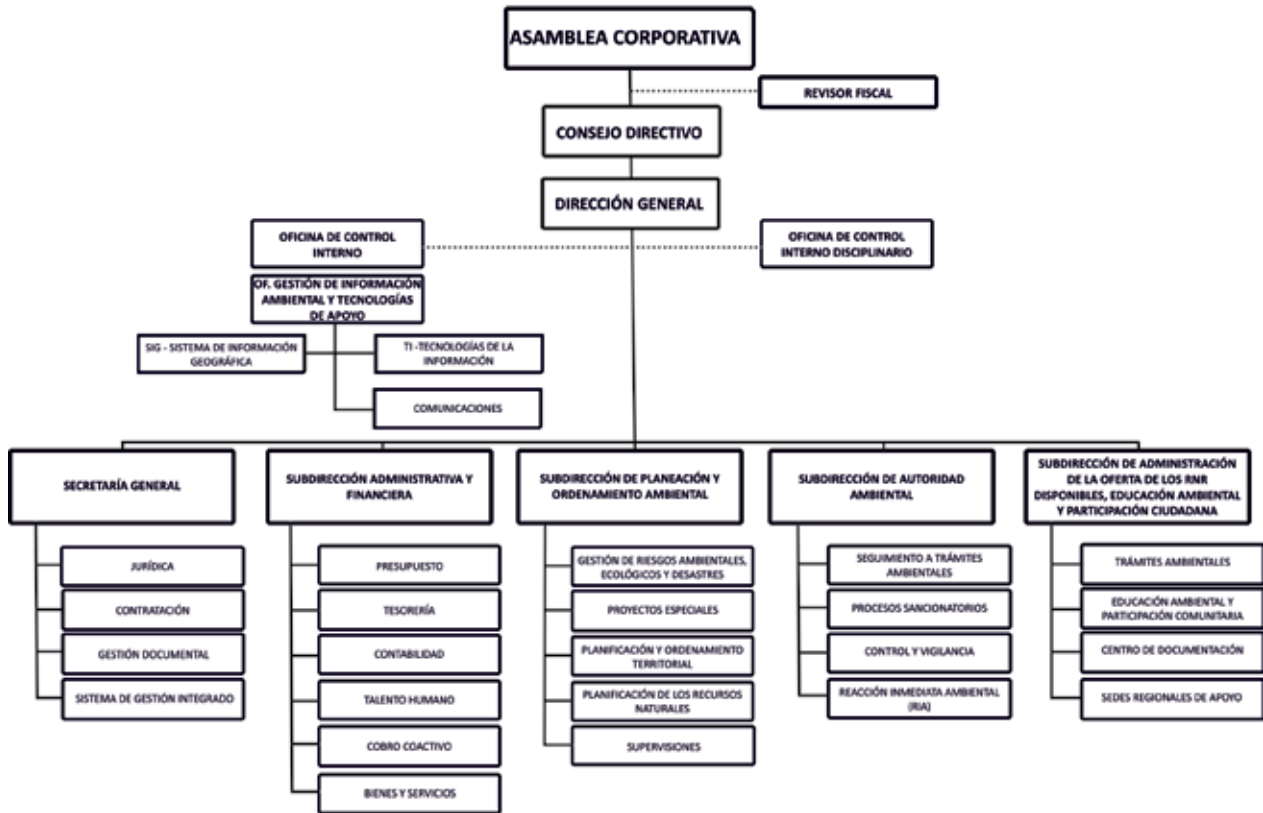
ASAMBLEA CORPORATIVA

REVISOR FISCAL

CONSEJO DIRECTIVO

DIRECCIÓN GENERAL

OFICINA DE CONTROL INTERNO

OFICINA DE CONTROL INTERNO DISCIPLINARIO

OF. GESTIÓN DE INFORMACIÓN AMBIENTAL Y TECNOLOGÍAS DE APOYO

SIG - SISTEMA DE INFORMACIÓN GEOGRÁFICA

TI -TECNOLOGÍAS DE LA INFORMACIÓN

COMUNICACIONES

SECRETARÍA GENERAL

JURÍDICA

CONTRATACIÓN

GESTIÓN DOCUMENTAL

SISTEMA DE GESTIÓN INTEGRADO

SUBDIRECCIÓN ADMINISTRATIVA Y FINANCIERA

PRESUPUESTO

TESORERÍA

CONTABILIDAD

TALENTO HUMANO

COBRO COACTIVO

BIENES Y SERVICIOS

SUBDIRECCIÓN DE PLANEACIÓN Y ORDENAMIENTO AMBIENTAL

GESTIÓN DE RIESGOS AMBIENTALES, ECOLÓGICOS Y DESASTRES

PROYECTOS ESPECIALES

PLANIFICACIÓN Y ORDENAMIENTO TERRITORIAL

PLANIFICACIÓN DE LOS RECURSOS NATURALES

SUPERVISIONES

SUBDIRECCIÓN DE AUTORIDAD AMBIENTAL

SEGUIMIENTO A TRÁMITES AMBIENTALES

PROCESOS SANCIONATORIOS

CONTROL Y VIGILANCIA

REACCIÓN INMEDIATA AMBIENTAL (RIA)

SUBDIRECCIÓN DE ADMINISTRACIÓN DE LA OFERTA DE LOS RNR DISPONIBLES, EDUCACIÓN AMBIENTAL Y PARTICIPACIÓN CIUDADANA

TRÁMITES AMBIENTALES

EDUCACIÓN AMBIENTAL Y PARTICIPACIÓN COMUNITARIA

CENTRO DE DOCUMENTACIÓN

SEDES REGIONALES DE APOYO